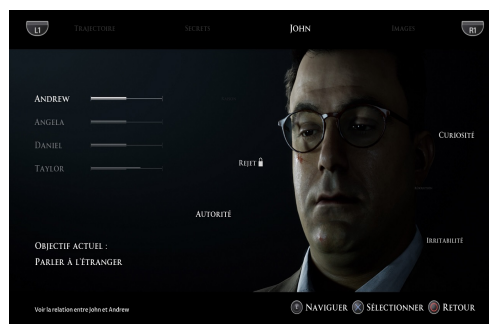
L1 Trajectoire Secrets John Images R1

Andrew
Angela
Daniel
Taylor

Rejet

Curiosité

Autorité

Irritabilité

Objectif actuel :
Parler à l'étranger

Voir la relation entre John et Andrew

Naviguer Sélectionner Retour